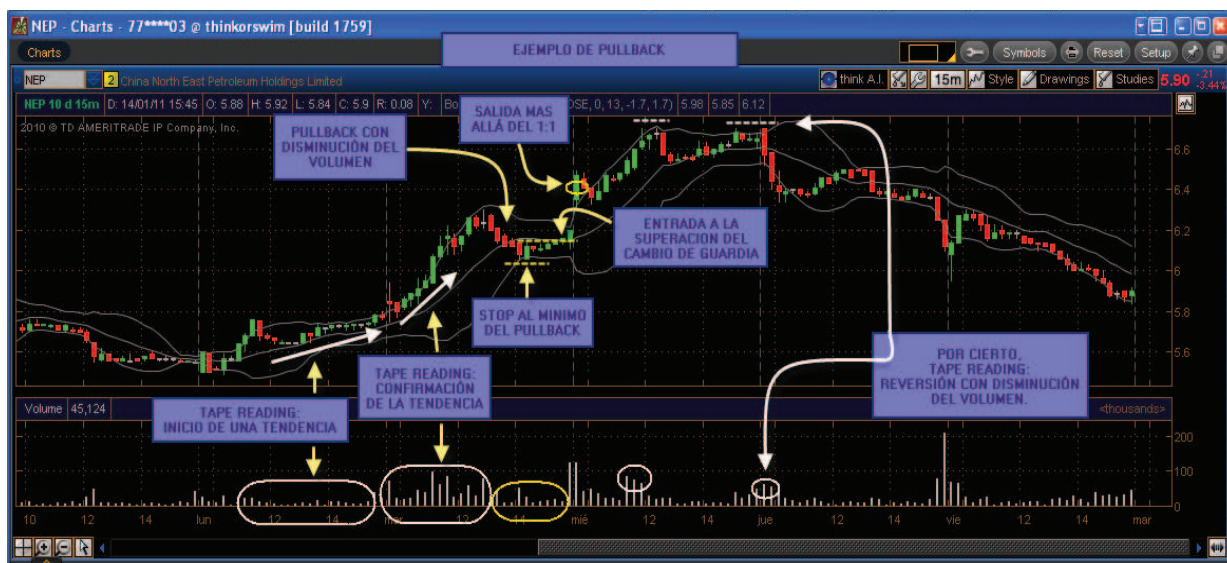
NEP - Charts - 77****03 @ thinkorswim [build 1759]

Charts

EJEMPLO DE PULLBACK

Symbols Reset Setup

NEP 2 China North East Petroleum Holdings Limited

think A.I. 15m Style Drawings Studies 5.90 -.21 -3.44%

NEP 10 d 15m D: 14/01/11 15:45 O: 5.88 H: 5.92 L: 5.84 C: 5.9 R: 0.08 Y: Bo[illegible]OSE, 0, 13, -1.7, 1.7) 5.98 5.85 6.12

2010 © TD AMERITRADE IP Company, Inc.

PULLBACK CON DISMINUCIÓN DEL VOLUMEN

SALIDA MAS ALLÁ DEL 1:1

ENTRADA A LA SUPERACION DEL CAMBIO DE GUARDIA

STOP AL MINIMO DEL PULLBACK

TAPE READING: CONFIRMACIÓN DE LA TENDENCIA

TAPE READING: INICIO DE UNA TENDENCIA

POR CIERTO, TAPE READING: REVERSIÓN CON DISMINUCIÓN DEL VOLUMEN.

6.6
6.4
6.2
6
5.8
5.6

Volume 45,124

<thousands>

200
100
0

10 12 14 lun 12 14 mar 12 14 mié 12 14 jue 12 14 vie 12 14 mar